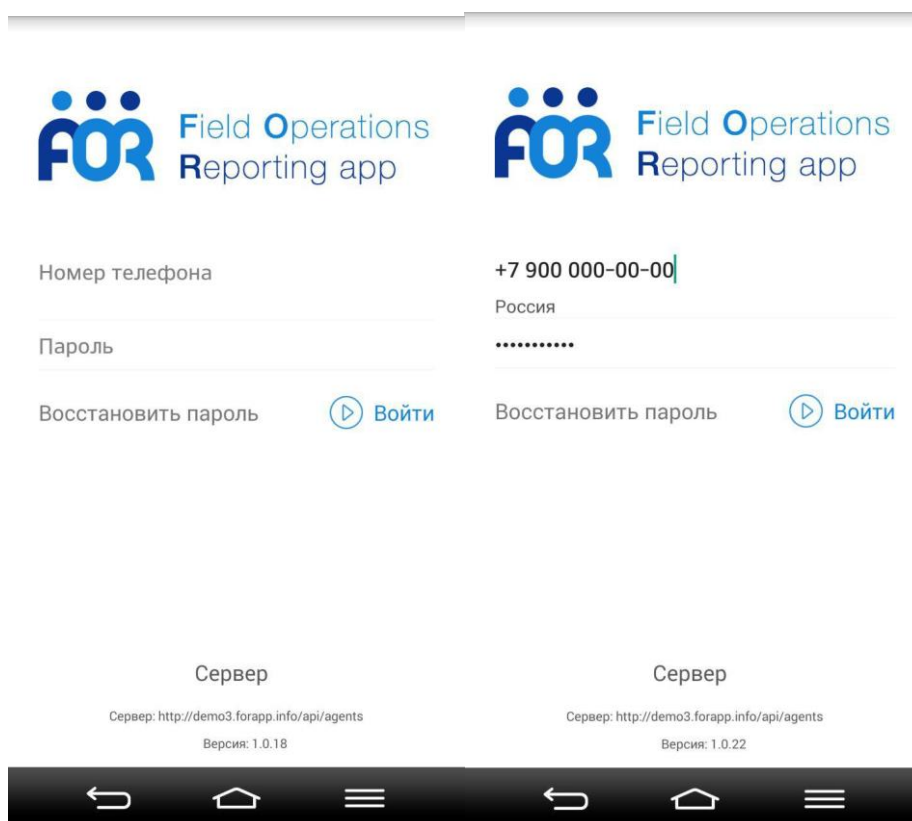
FOR Field Operations Reporting app

Номер телефона

Пароль

Восстановить пароль

Войти

Сервер

Сервер: http://demo3.forapp.info/api/agents

Версия: 1.0.18

FOR Field Operations Reporting app

+7 900 000-00-00

Россия

•••••••••••

Восстановить пароль

Войти

Сервер

Сервер: http://demo3.forapp.info/api/agents

Версия: 1.0.22